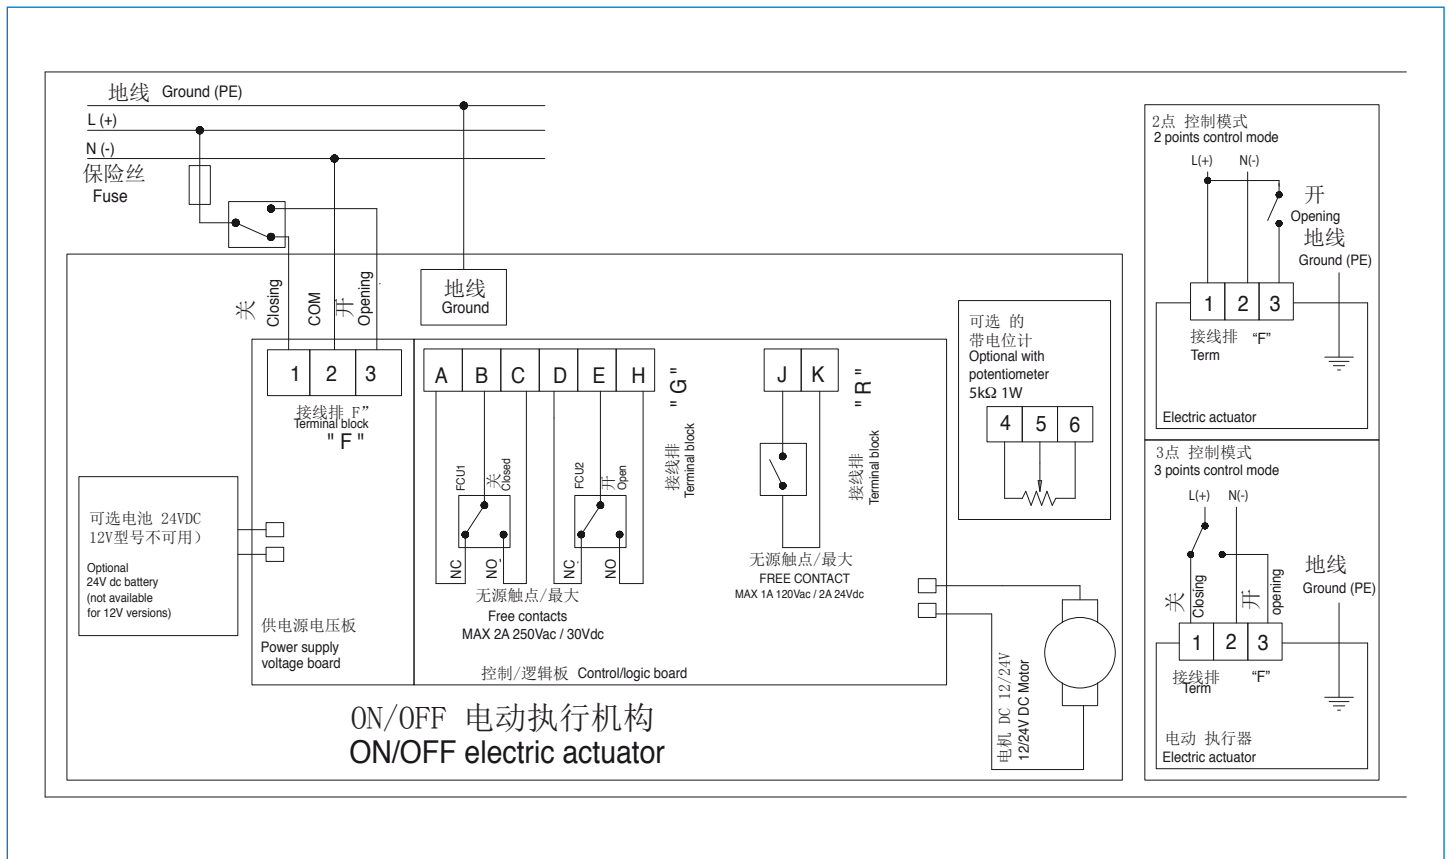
地线 Ground (PE)
L (+)
N (-)
保险丝
Fuse

关 Closing
COM
开 Opening

地线
Ground

1 2 3
接线排 F"
Terminal block
" F "

A B C D E H
" G "
接线排
Terminal block
FCU1
关 Closed
NC NO
FCU2
开 Open
NC NO
无源触点/最大
Free contacts
MAX 2A 250Vac / 30Vdc

J K
" R "
接线排
Terminal block
无源触点/最大
FREE CONTACT
MAX 1A 120Vac / 2A 24Vdc

可选 的
带电位计
Optional with potentiometer
5kΩ 1W
4 5 6

可选电池 24VDC
12V型号不可用）
Optional
24V dc battery
(not available
for 12V versions)

供电源电压板
Power supply
voltage board

控制/逻辑板 Control/logic board

电机 DC 12/24V
12/24V DC Motor

ON/OFF 电动执行机构
ON/OFF electric actuator

2点 控制模式
2 points control mode
L(+) N(-)
开
Opening
地线
Ground (PE)
1 2 3
接线排 "F"
Term
Electric actuator

3点 控制模式
3 points control mode
L(+) N(-)
关 Closing
开 opening
地线
Ground (PE)
1 2 3
接线排 "F"
Term
电动 执行器
Electric actuator